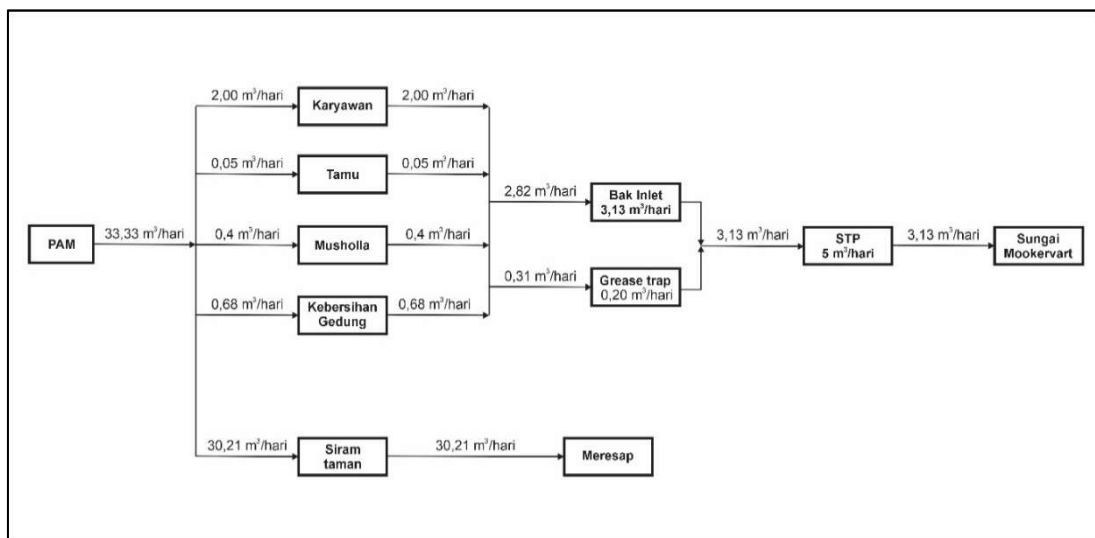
PAM
33,33 m$^3$/hari
2,00 m$^3$/hari
Karyawan
2,00 m$^3$/hari
0,05 m$^3$/hari
Tamu
0,05 m$^3$/hari
0,4 m$^3$/hari
Musholla
0,4 m$^3$/hari
0,68 m$^3$/hari
Kebersihan Gedung
0,68 m$^3$/hari
2,82 m$^3$/hari
Bak Inlet
3,13 m$^3$/hari
0,31 m$^3$/hari
Grease trap
0,20 m$^3$/hari
3,13 m$^3$/hari
STP
5 m$^3$/hari
3,13 m$^3$/hari
Sungai Mookervart
30,21 m$^3$/hari
Siram taman
30,21 m$^3$/hari
Meresap